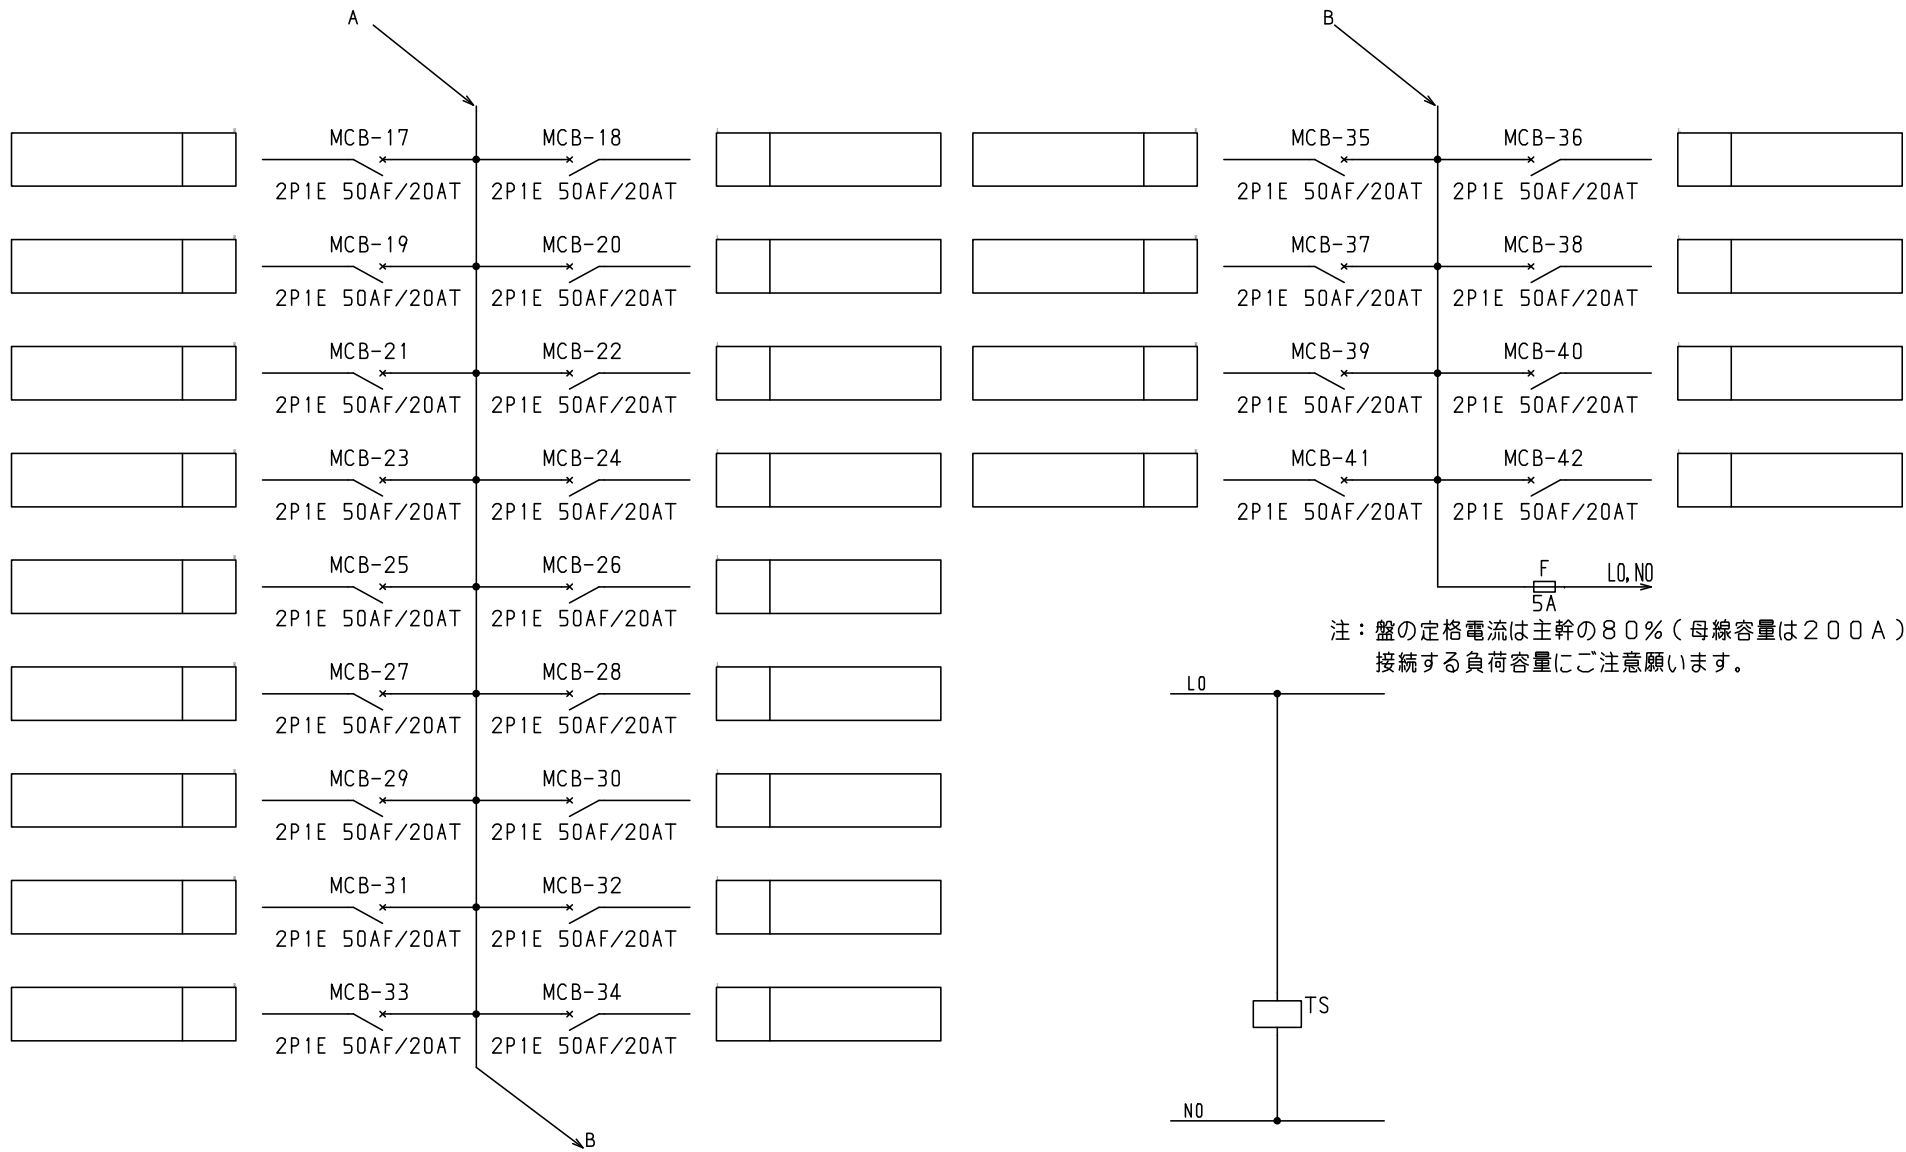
A

MCB-17
2P1E 50AF/20AT
MCB-18
2P1E 50AF/20AT

MCB-19
2P1E 50AF/20AT
MCB-20
2P1E 50AF/20AT

MCB-21
2P1E 50AF/20AT
MCB-22
2P1E 50AF/20AT

MCB-23
2P1E 50AF/20AT
MCB-24
2P1E 50AF/20AT

MCB-25
2P1E 50AF/20AT
MCB-26
2P1E 50AF/20AT

MCB-27
2P1E 50AF/20AT
MCB-28
2P1E 50AF/20AT

MCB-29
2P1E 50AF/20AT
MCB-30
2P1E 50AF/20AT

MCB-31
2P1E 50AF/20AT
MCB-32
2P1E 50AF/20AT

MCB-33
2P1E 50AF/20AT
MCB-34
2P1E 50AF/20AT

B

B

MCB-35
2P1E 50AF/20AT
MCB-36
2P1E 50AF/20AT

MCB-37
2P1E 50AF/20AT
MCB-38
2P1E 50AF/20AT

MCB-39
2P1E 50AF/20AT
MCB-40
2P1E 50AF/20AT

MCB-41
2P1E 50AF/20AT
MCB-42
2P1E 50AF/20AT

F
5A
L0,N0

注：盤の定格電流は主幹の８０％（母線容量は２００Ａ）
接続する負荷容量にご注意願います。

L0
TS
N0